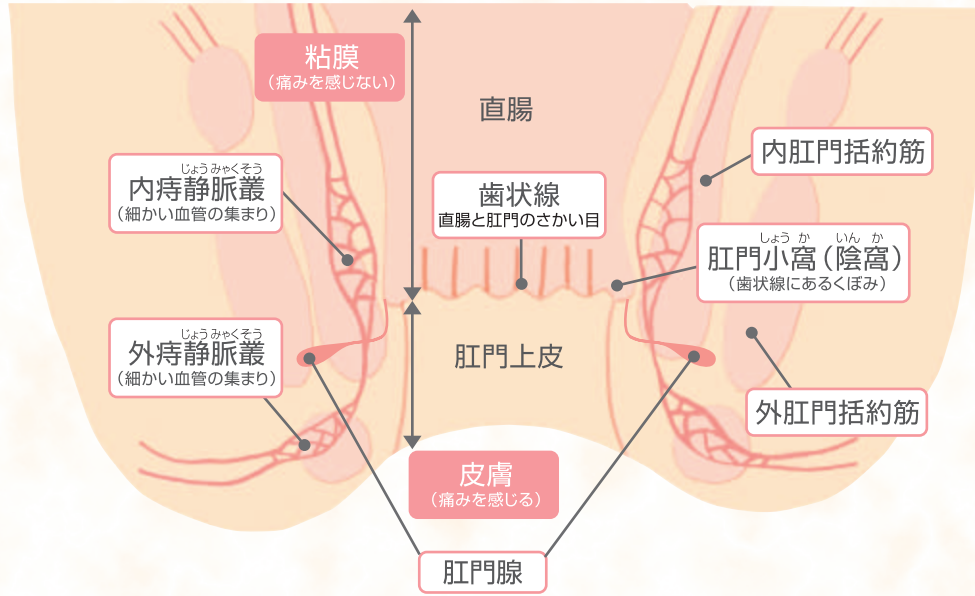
粘膜
（痛みを感じない）

直腸

じょうみゃくそう
内痔静脈叢
（細かい血管の集まり）

内肛門括約筋

歯状線
直腸と肛門のさかい目

しょうか　いんか
肛門小窩（陰窩）
（歯状線にあるくぼみ）

じょうみゃくそう
外痔静脈叢
（細かい血管の集まり）

肛門上皮

外肛門括約筋

皮膚
（痛みを感じる）

肛門腺